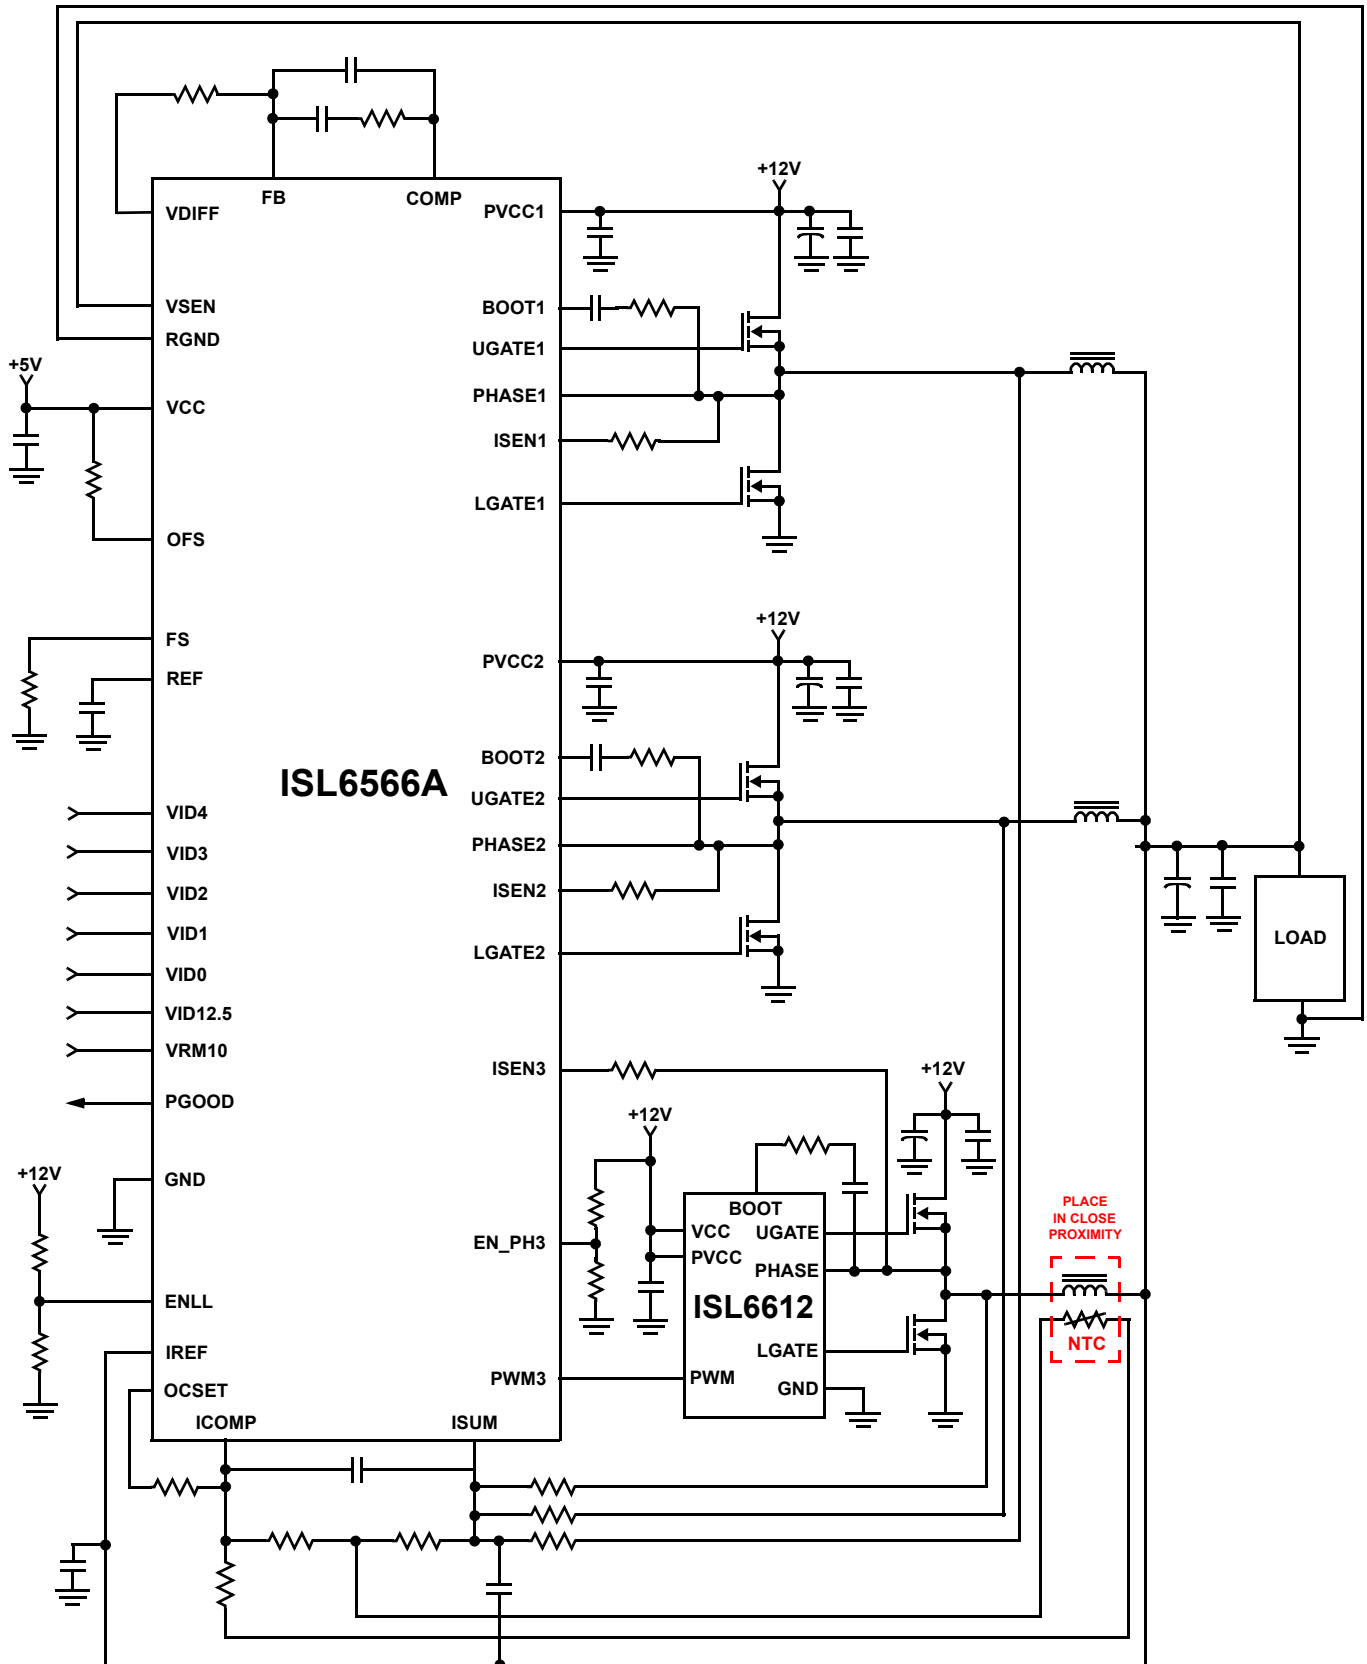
FB
COMP
VDIFF
PVCC1
+12V
VSEN
BOOT1
RGND
UGATE1
+5V
PHASE1
VCC
ISEN1
LGATE1
OFS
+12V
FS
PVCC2
REF
BOOT2
ISL6566A
UGATE2
VID4
PHASE2
VID3
ISEN2
VID2
VID1
LGATE2
LOAD
VID0
VID12.5
VRM10
ISEN3
+12V
PGOOD
+12V
+12V
GND
BOOT
PLACE IN CLOSE PROXIMITY
VCC
UGATE
EN_PH3
PVCC
PHASE
ENLL
ISL6612
NTC
IREF
LGATE
OCSET
PWM3
PWM
GND
ICOMP
ISUM